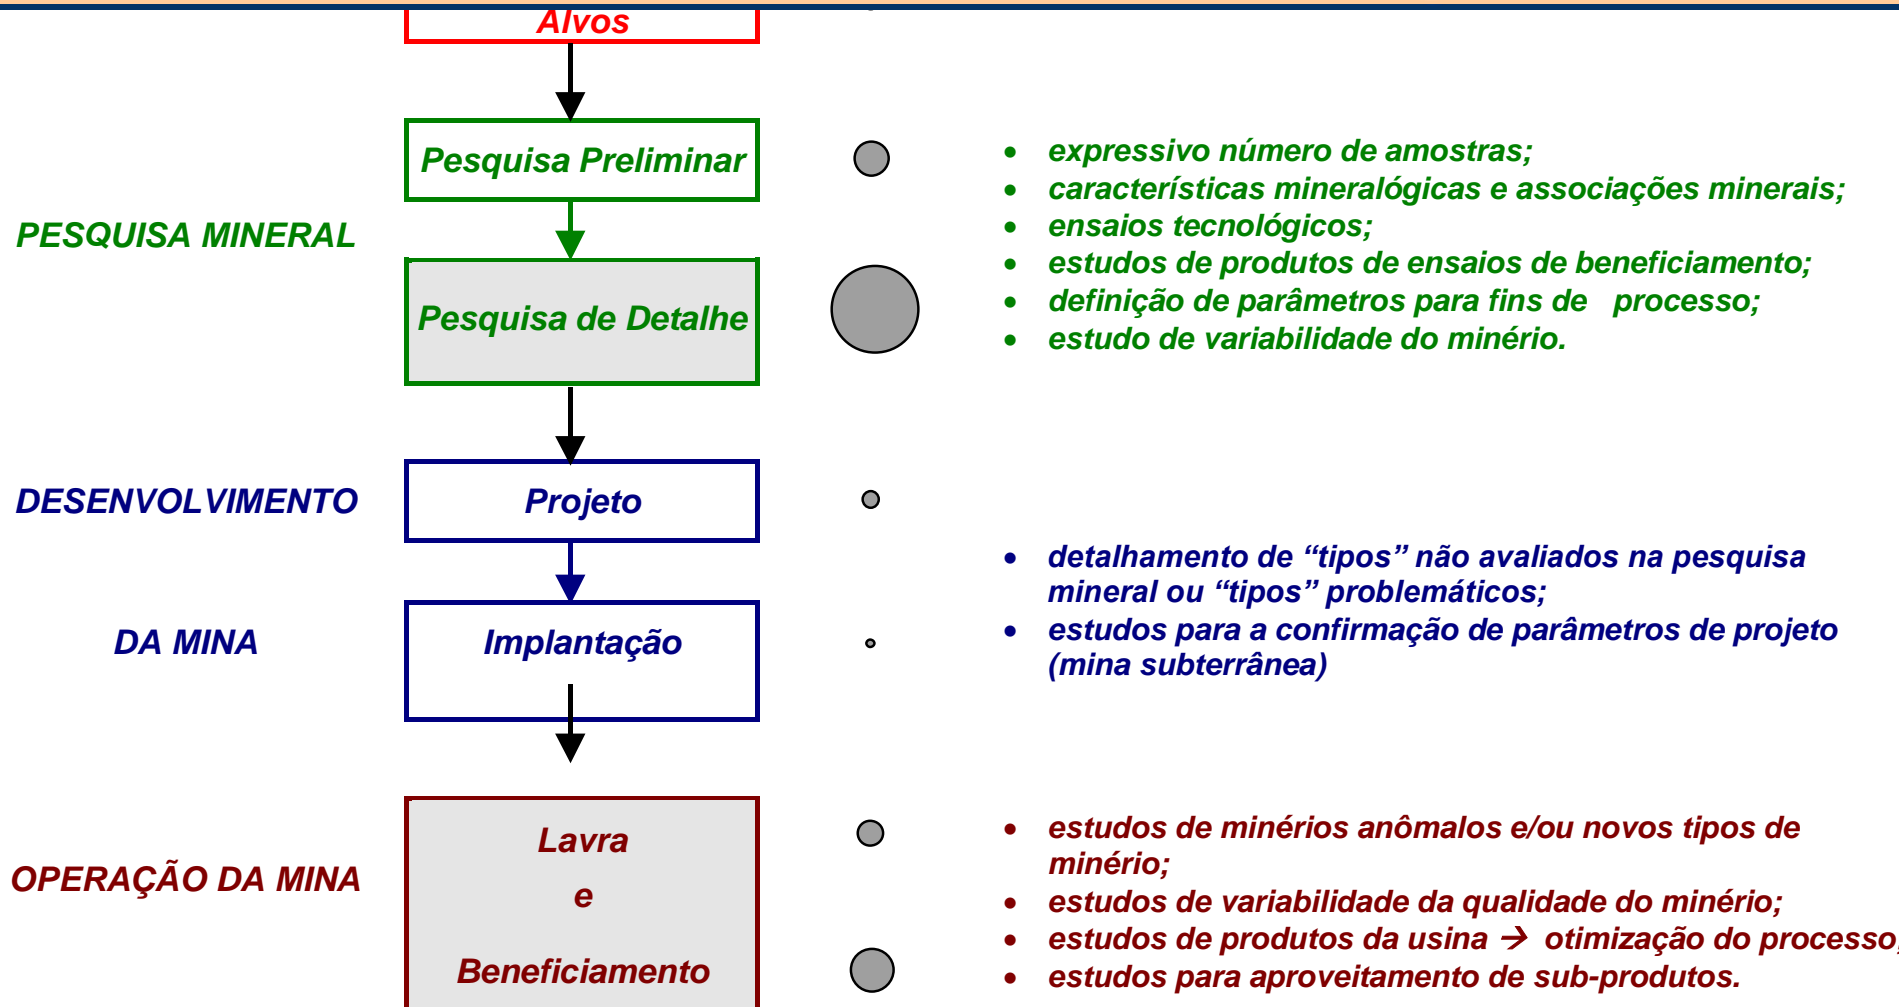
Alvos

PESQUISA MINERAL

Pesquisa Preliminar

Pesquisa de Detalhe

- expressivo número de amostras;
- características mineralógicas e associações minerais;
- ensaios tecnológicos;
- estudos de produtos de ensaios de beneficiamento;
- definição de parâmetros para fins de processo;
- estudo de variabilidade do minério.

DESENVOLVIMENTO

DA MINA

Projeto

Implantação

- detalhamento de “tipos” não avaliados na pesquisa mineral ou “tipos” problemáticos;
- estudos para a confirmação de parâmetros de projeto (mina subterrânea)

OPERAÇÃO DA MINA

Lavra

e

Beneficiamento

- estudos de minérios anômalos e/ou novos tipos de minério;
- estudos de variabilidade da qualidade do minério;
- estudos de produtos da usina → otimização do processo
- estudos para aproveitamento de sub-produtos.